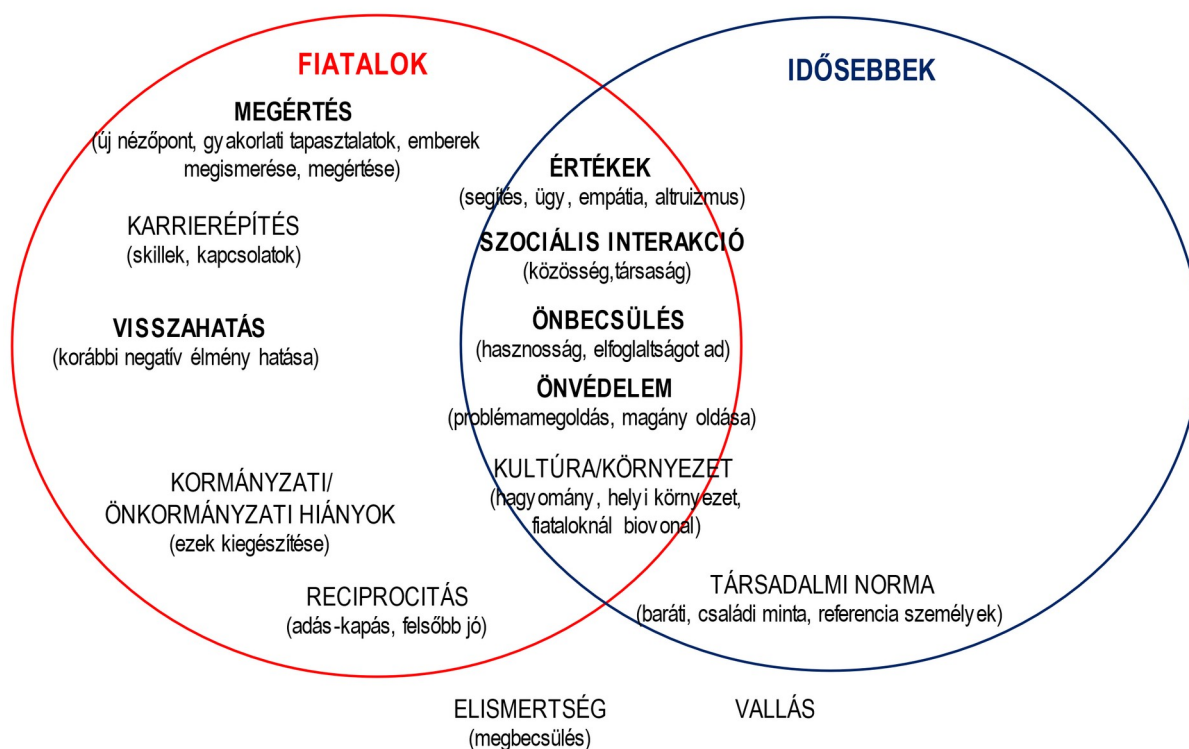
FIATALOK

IDŐSEBBEK

MEGÉRTÉS
(új nézőpont, gyakorlati tapasztalatok, emberek megismerése, megértése)

KARRIERÉPÍTÉS
(skillek, kapcsolatok)

VISSZAHATÁS
(korábbi negatív élmény hatása)

KORMÁNYZATI/ ÖNKORMÁNYZATI HIÁNYOK
(ezek kiegészítése)

RECIPROCITÁS
(adás-kapás, felsőbb jó)

ÉRTÉKEK
(segítés, ügy, empátia, altruizmus)

SZOCIÁLIS INTERAKCIÓ
(közösség,társaság)

ÖNBECSÜLÉS
(hasznosság, elfoglaltságot ad)

ÖNVÉDELEM
(problémamegoldás, magány oldása)

KULTÚRA/KÖRNYEZET
(hagyomány, helyi környezet, fiataloknál biovonal)

TÁRSADALMI NORMA
(baráti, családi minta, referencia személyek)

ELISMERTSÉG
(megbecsülés)

VALLÁS